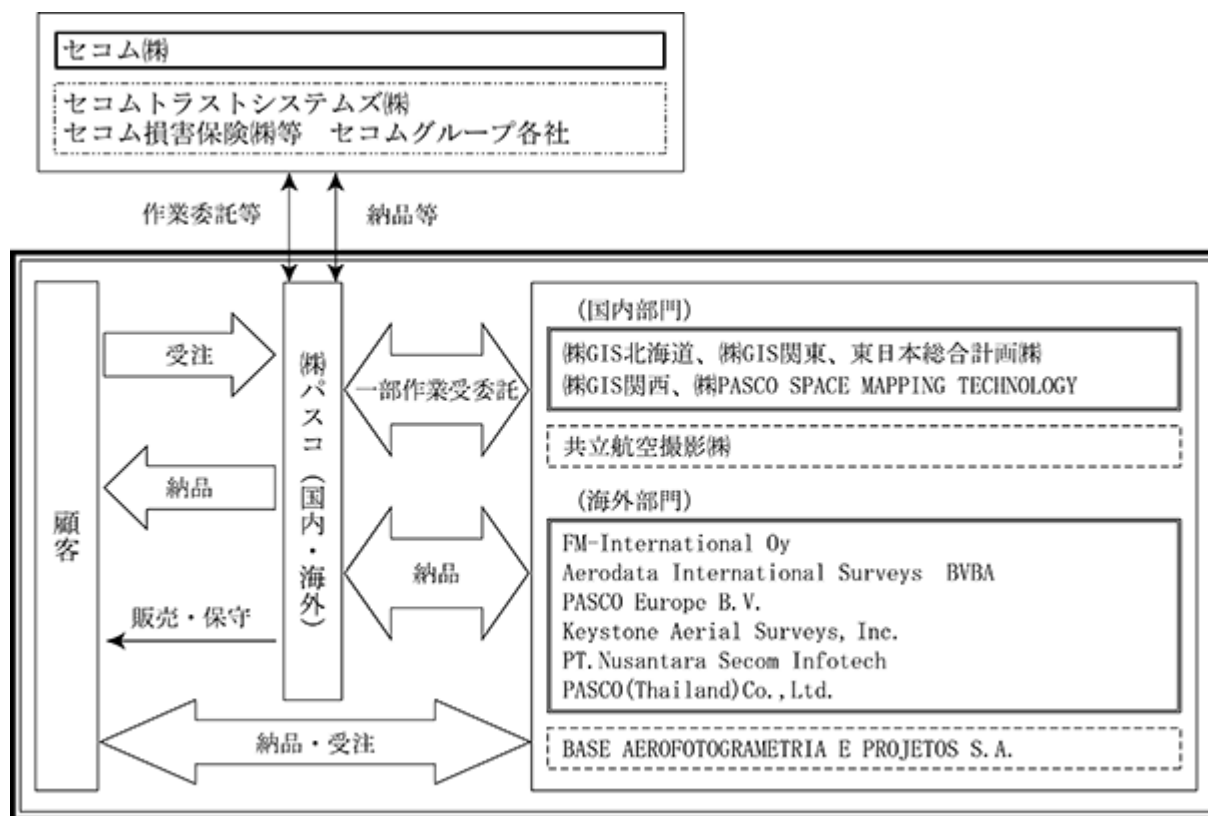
セコム㈱

セコムトラストシステムズ㈱
セコム損害保険㈱等　セコムグループ各社

作業委託等

納品等

顧客

受注

納品

販売・保守

㈱パスコ（国内・海外）

一部作業受委託

納品

納品・受注

（国内部門）

㈱GIS北海道、㈱GIS関東、東日本総合計画㈱
㈱GIS関西、㈱PASCO SPACE MAPPING TECHNOLOGY

共立航空撮影㈱

（海外部門）

FM-International Oy
Aerodata International Surveys BVBA
PASCO Europe B.V.
Keystone Aerial Surveys, Inc.
PT.Nusantara Secom Infotech
PASCO(Thailand)Co.,Ltd.

BASE AEROFOTOGRAMETRIA E PROJETOS S.A.